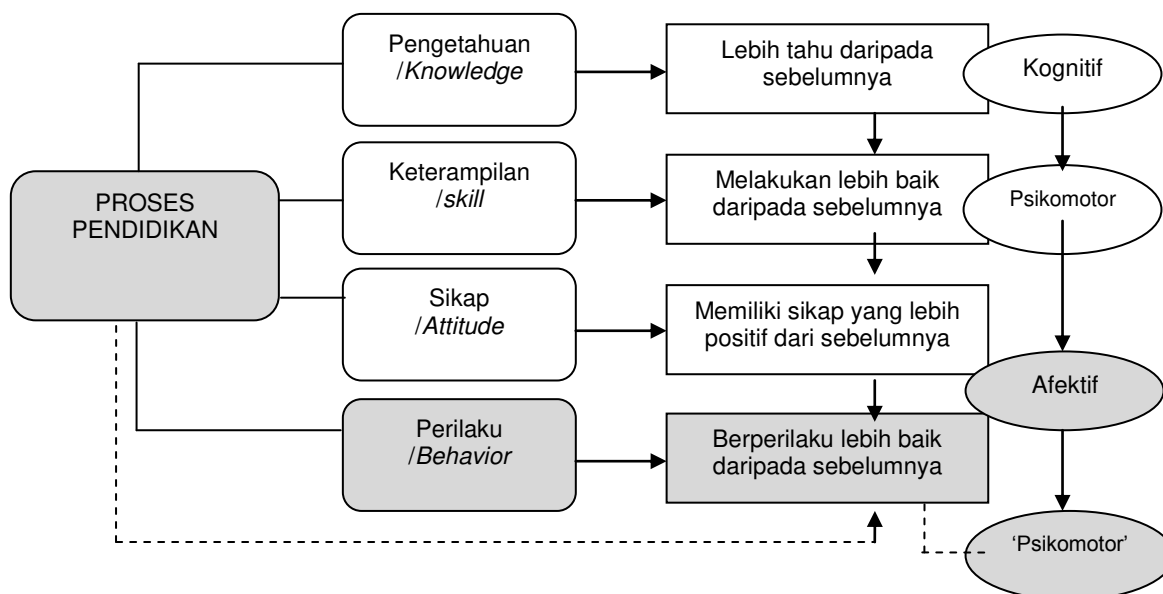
PROSES PENDIDIKAN

Pengetahuan /*Knowledge*

Lebih tahu daripada sebelumnya

Kognitif

Keterampilan /*skill*

Melakukan lebih baik daripada sebelumnya

Psikomotor

Sikap /*Attitude*

Memiliki sikap yang lebih positif dari sebelumnya

Afektif

Perilaku /*Behavior*

Berperilaku lebih baik daripada sebelumnya

'Psikomotor'